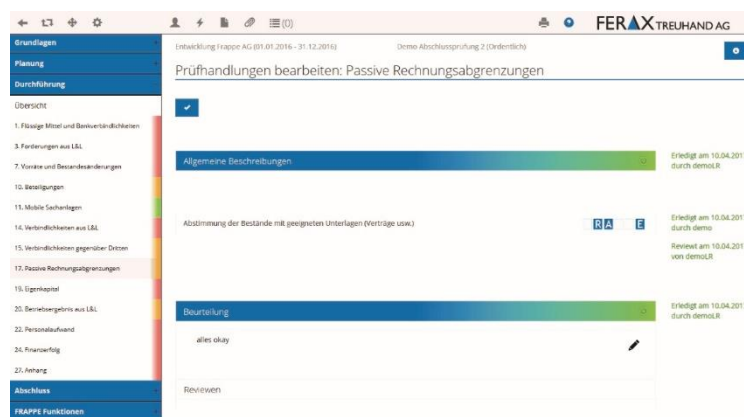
(0)

FERAX TREUHAND AG

Grundlagen

Planung

Durchführung

Übersicht

1. Flüssige Mittel und Bankverbindlichkeiten

3. Forderungen aus L&L

7. Vorräte und Bestandesänderungen

10. Beteiligungen

11. Mobile Sachanlagen

14. Verbindlichkeiten aus L&L

15. Verbindlichkeiten gegenüber Dritten

17. Passive Rechnungsabgrenzungen

19. Eigenkapital

20. Betriebsergebnis aus L&L

22. Personalaufwand

24. Finanzerfolg

27. Anhang

Abschluss

FRAPPE Funktionen

Entwicklung Frappe AG (01.01.2016 - 31.12.2016)

Demo Abschlussprüfung 2 (Ordentlich)

Prüfhandlungen bearbeiten: Passive Rechnungsabgrenzungen

Allgemeine Beschreibungen

Erledigt am 10.04.201 durch demoLR

Abstimmung der Bestände mit geeigneten Unterlagen (Verträge usw.)

R A E

Erledigt am 10.04.201 durch demo

Reviewt am 10.04.201 von demoLR

Beurteilung

Erledigt am 10.04.201 durch demoLR

alles okay

Reviewen